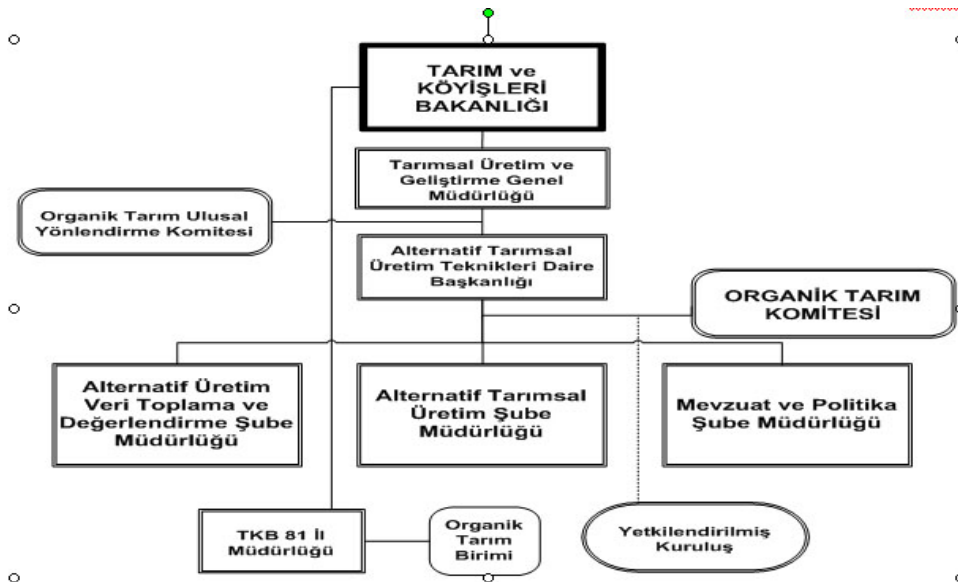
TARIM ve KÖYİŞLERİ BAKANLIĞI

Tarımsal Üretim ve Geliştirme Genel Müdürlüğü

Organik Tarım Ulusal Yönlendirme Komitesi

Alternatif Tarımsal Üretim Teknikleri Daire Başkanlığı

ORGANİK TARIM KOMİTESİ

Alternatif Üretim Veri Toplama ve Değerlendirme Şube Müdürlüğü

Alternatif Tarımsal Üretim Şube Müdürlüğü

Mevzuat ve Politika Şube Müdürlüğü

TKB 81 İl Müdürlüğü

Organik Tarım Birimi

Yetkilendirilmiş Kuruluş